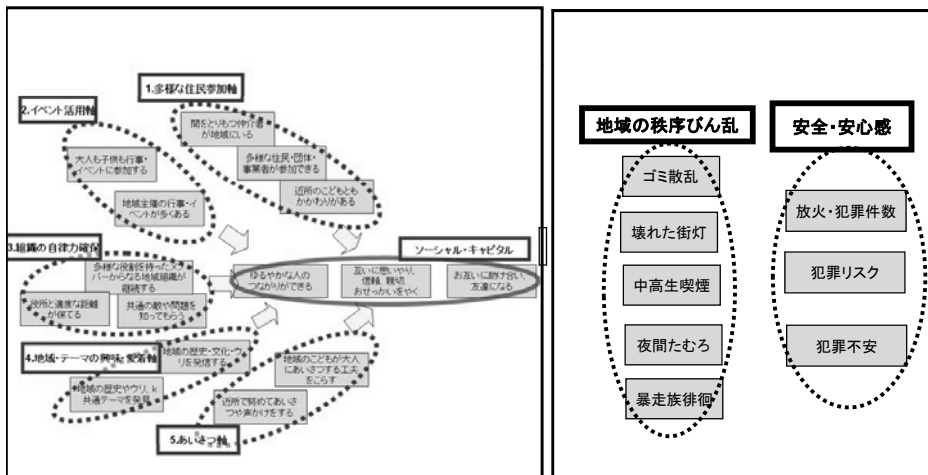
1.多様な住民参加軸

2.イベント活用軸

間をとりもつ仲介者が地域にいる

大人も子供も行事・イベントに参加する

多様な住民・団体・事業者が参加できる

地域主催の行事・イベントが多くある

近所のこどもともかかわりがある

3.組織の自律力確保

ソーシャル・キャピタル

多様な役割を持ったメンバーからなる地域組織が継続する

ゆるやかな人のつながりができる

互いに思いやり、信頼、親切、おせっかいをやく

お互いに助け合い、友達になる

役所と適度な距離が保てる

共通の敵や問題を知ってもらう

4.地域・テーマの興味・愛着軸

地域の歴史・文化・ウリを発信する

地域のこどもが大人にあいさつする工夫をこらす

地域の歴史やウリ、k共通テーマを発見

近所で努めてあいさつや声かけをする

5.あいさつ軸

地域の秩序びん乱

ゴミ散乱

壊れた街灯

中高生喫煙

夜間たむろ

暴走族徘徊

安全・安心感

放火・犯罪件数

犯罪リスク

犯罪不安